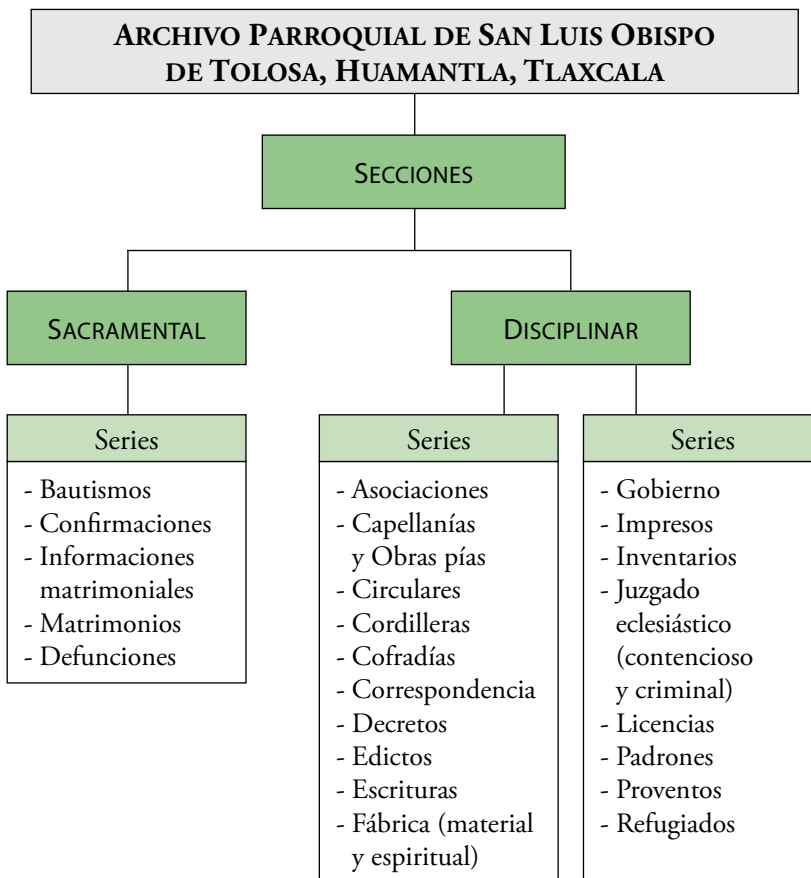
ARCHIVO PARROQUIAL DE SAN LUIS OBISPO DE TOLOSA, HUAMANTLA, TLAXCALA

SECCIONES

SACRAMENTAL

DISCIPLINAR

Series

- Bautismos
- Confirmaciones
- Informaciones matrimoniales
- Matrimonios
- Defunciones

Series

- Asociaciones
- Capellanías y Obras pías
- Circulares
- Cordilleras
- Cofradías
- Correspondencia
- Decretos
- Edictos
- Escrituras
- Fábrica (material y espiritual)

Series

- Gobierno
- Impresos
- Inventarios
- Juzgado eclesiástico (contencioso y criminal)
- Licencias
- Padrones
- Proventos
- Refugiados